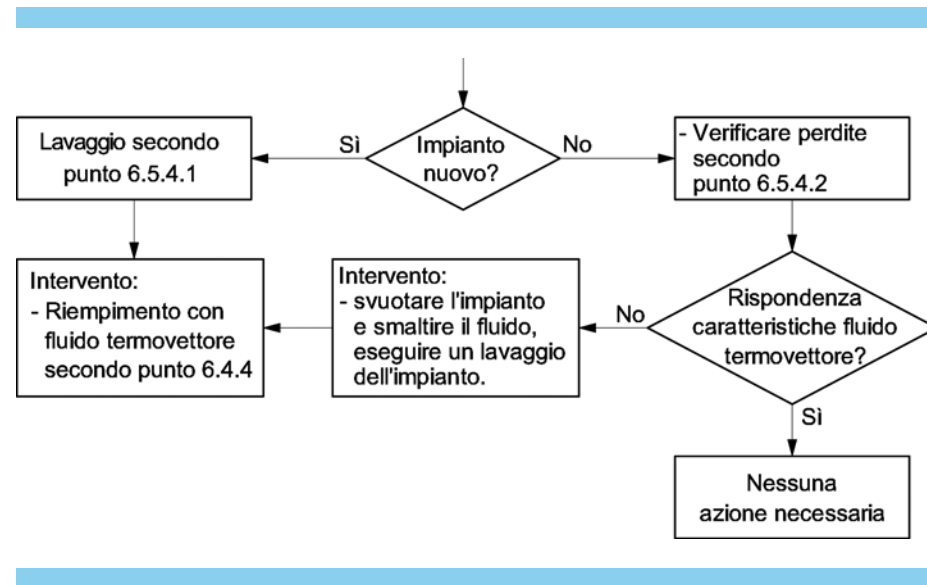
Impianto nuovo?

Sì

No

Lavaggio secondo punto 6.5.4.1

- Verificare perdite secondo punto 6.5.4.2

Intervento:
- Riempimento con fluido termovettore secondo punto 6.4.4

Intervento:
- svuotare l'impianto e smaltire il fluido, eseguire un lavaggio dell'impianto.

No

Rispondenza caratteristiche fluido termovettore?

Sì

Nessuna azione necessaria